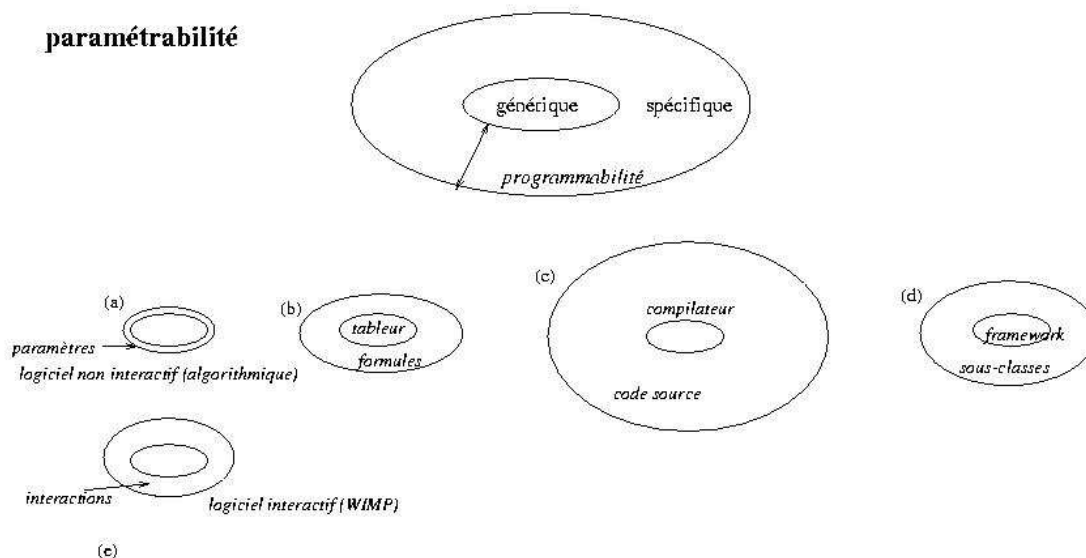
paramétrabilité

générique

spécifique

programmabilité

(a)

paramètres

logiciel non interactif (algorithmique)

(b)

tableur

formules

(c)

compilateur

code source

(d)

framework

sous-classes

interactions

logiciel interactif (WIMP)

(e)